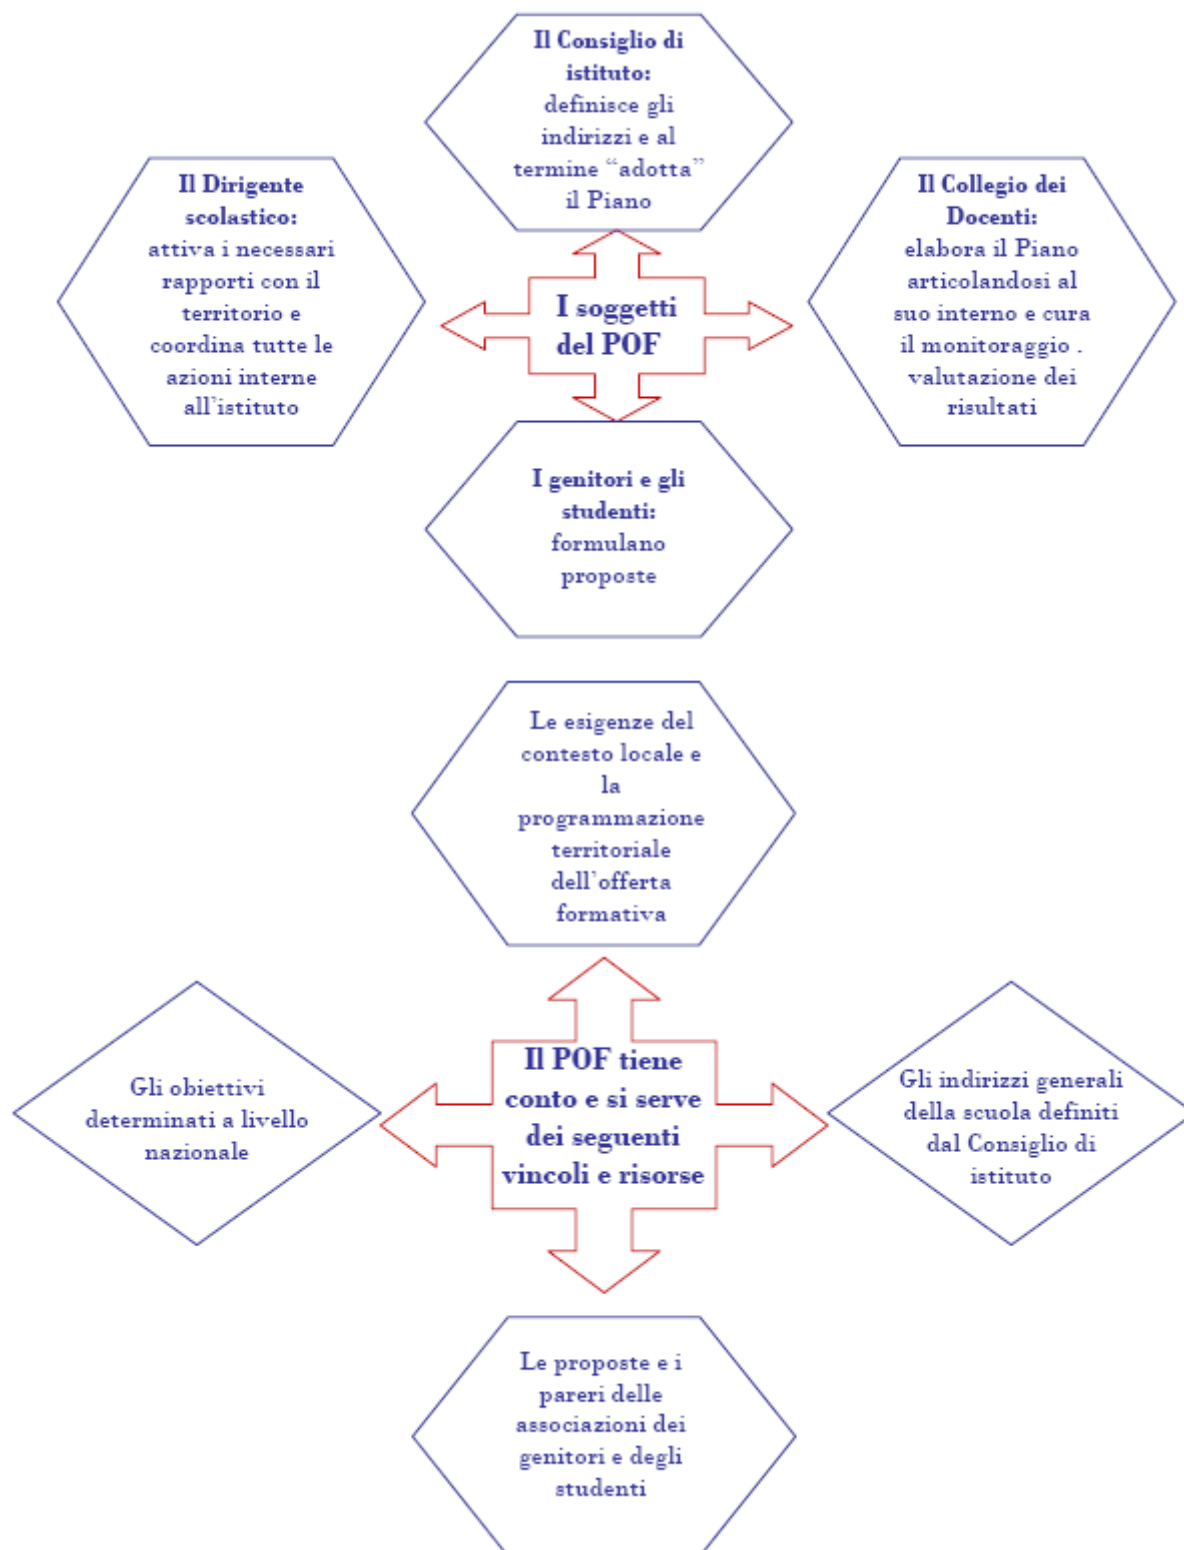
**Il Consiglio di istituto:** definisce gli indirizzi e al termine "adotta" il Piano

**Il Dirigente scolastico:** attiva i necessari rapporti con il territorio e coordina tutte le azioni interne all'istituto

**I soggetti del POF**

**Il Collegio dei Docenti:** elabora il Piano articolandosi al suo interno e cura il monitoraggio . valutazione dei risultati

**I genitori e gli studenti:** formulano proposte

Le esigenze del contesto locale e la programmazione territoriale dell'offerta formativa

Gli obiettivi determinati a livello nazionale

**Il POF tiene conto e si serve dei seguenti vincoli e risorse**

Gli indirizzi generali della scuola definiti dal Consiglio di istituto

Le proposte e i pareri delle associazioni dei genitori e degli studenti